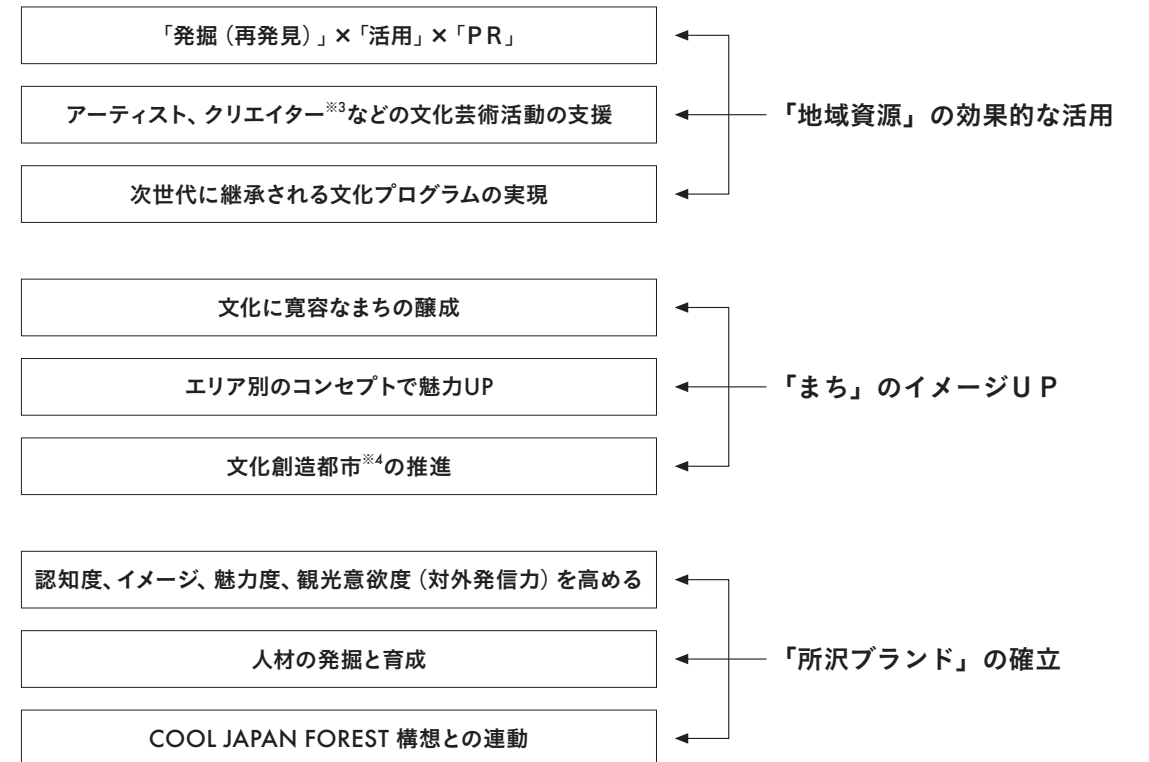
「発掘（再発見）」×「活用」×「PR」

アーティスト、クリエイター$^{※3}$などの文化芸術活動の支援

次世代に継承される文化プログラムの実現

「地域資源」の効果的な活用

文化に寛容なまちの醸成

エリア別のコンセプトで魅力UP

文化創造都市$^{※4}$の推進

「まち」のイメージUP

認知度、イメージ、魅力度、観光意欲度（対外発信力）を高める

人材の発掘と育成

COOL JAPAN FOREST 構想との連動

「所沢ブランド」の確立